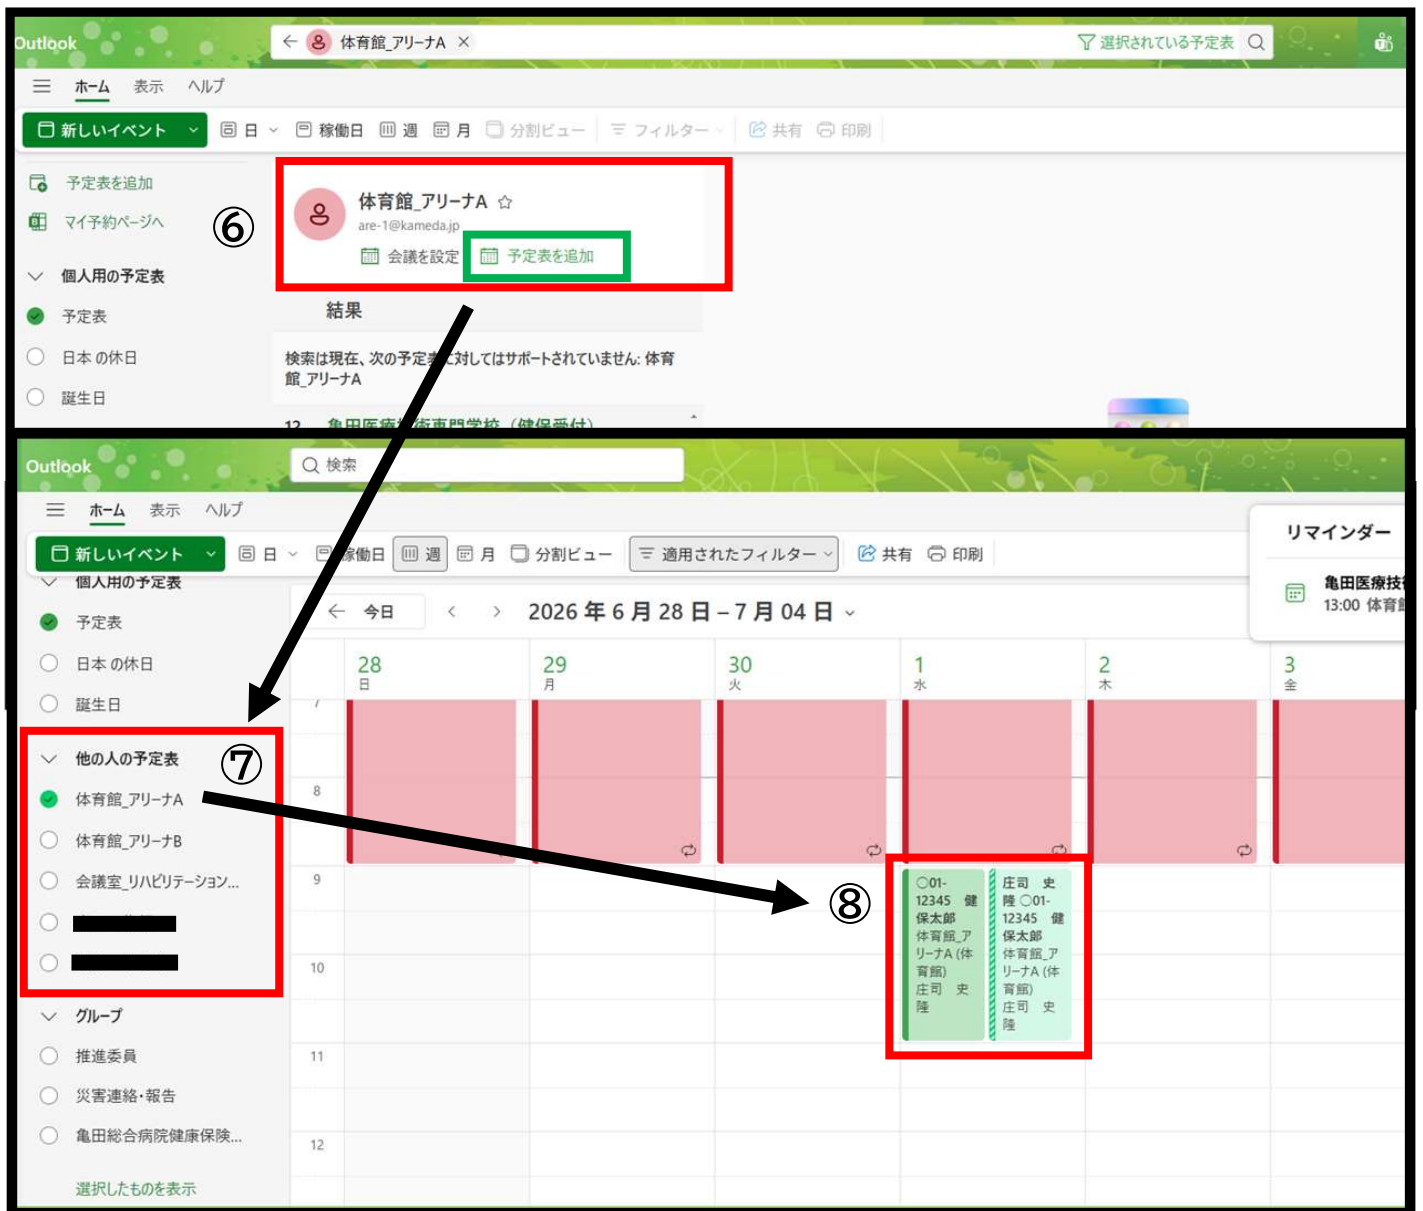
Outlook

体育館_アリーナA ×

選択されている予定表

ホーム 表示 ヘルプ

新しいイベント

日 稼働日 週 月 分割ビュー フィルター 共有 印刷

予定表を追加

マイ予約ページへ

⑥

個人用の予定表

予定表

日本 の休日

誕生日

体育館_アリーナA

are-1@kameda.jp

会議を設定 予定表を追加

結果

検索は現在、次の予定表に対してはサポートされていません: 体育館_アリーナA

12 亀田医療技術専門学校（健保受付）

Outlook

検索

ホーム 表示 ヘルプ

新しいイベント

日 稼働日 週 月 分割ビュー 適用されたフィルター 共有 印刷

リマインダー

亀田医療技

13:00 体育館

個人用の予定表

予定表

日本 の休日

誕生日

今日

2026 年 6 月 28 日 – 7 月 04 日

28 日

29 月

30 火

1 水

2 木

3 金

7

8

9

10

11

12

他の人の予定表

⑦

体育館_アリーナA

体育館_アリーナB

会議室_リハビリテーション...

⑧

○01-12345 健保太郎 体育館_アリーナA (体育館) 庄司 史陸

庄司 史陸 ○01-12345 健保太郎 体育館_アリーナA (体育館) 庄司 史陸

グループ

推進委員

災害連絡・報告

亀田総合病院健康保険...

選択したものを表示